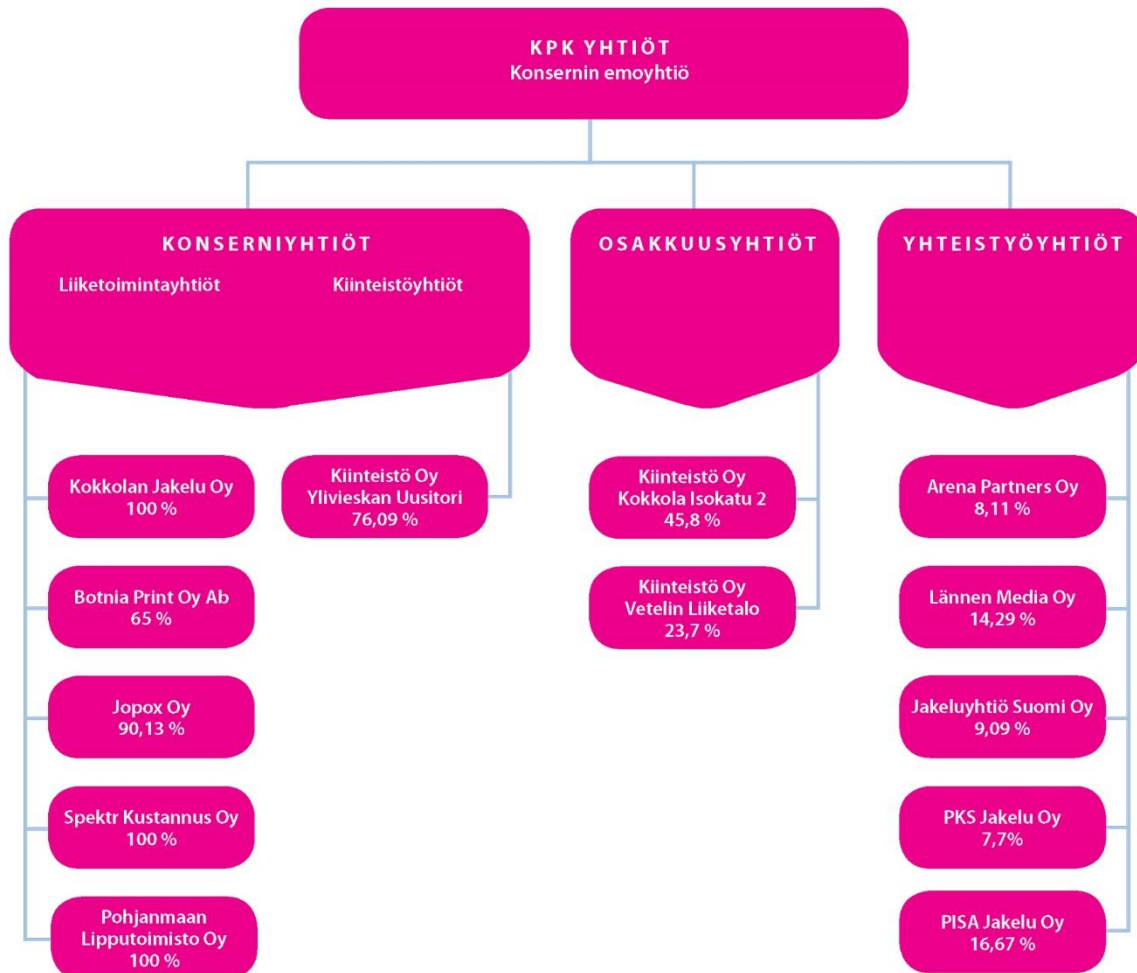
KPK YHTIÖT
Konsernin emoyhtiö

KONSERNIYHTIÖT
Liiketoimintayhtiöt
Kiinteistöyhtiöt

OSAKKUUSYHTIÖT

YHTEISTYÖYHTIÖT

Kokkolan Jakelu Oy
100 %

Botnia Print Oy Ab
65 %

Jopox Oy
90,13 %

Spektr Kustannus Oy
100 %

Pohjanmaan Lipputoimisto Oy
100 %

Kiinteistö Oy Ylivieskan Uusitori
76,09 %

Kiinteistö Oy Kokkola Isokatu 2
45,8 %

Kiinteistö Oy Vetelin Liiketalo
23,7 %

Arena Partners Oy
8,11 %

Lännen Media Oy
14,29 %

Jakeluyhtiö Suomi Oy
9,09 %

PKS Jakelu Oy
7,7%

PISA Jakelu Oy
16,67 %